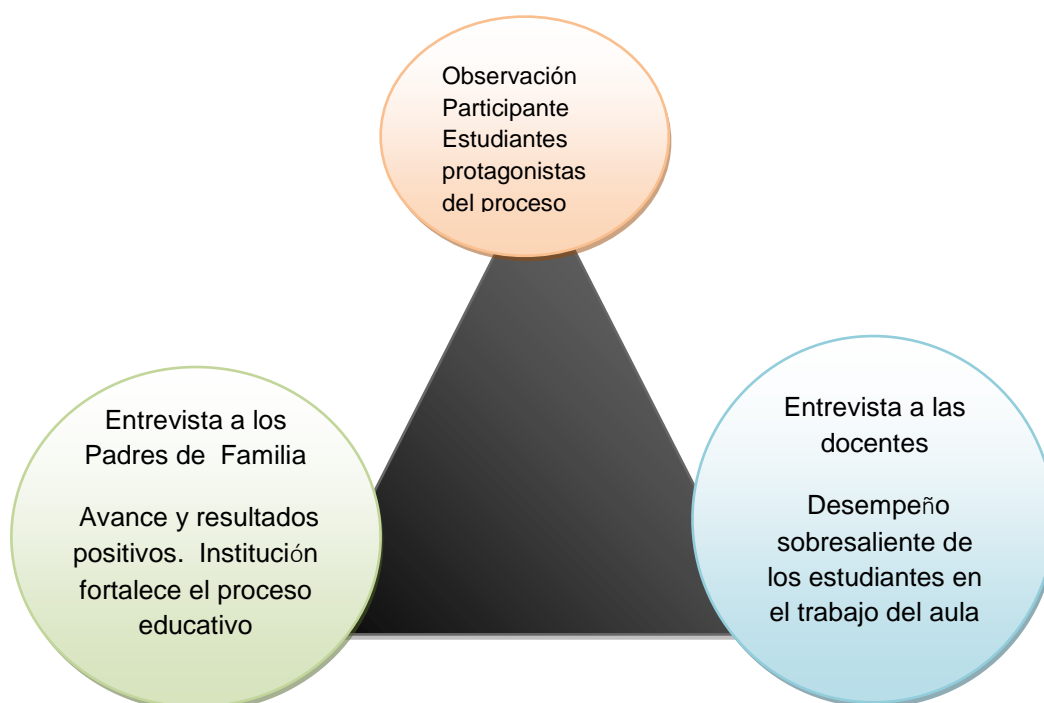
Observación Participante Estudiantes protagonistas del proceso

Entrevista a los Padres de Familia

Avance y resultados positivos. Institución fortalece el proceso educativo

Entrevista a las docentes

Desempeño sobresaliente de los estudiantes en el trabajo del aula